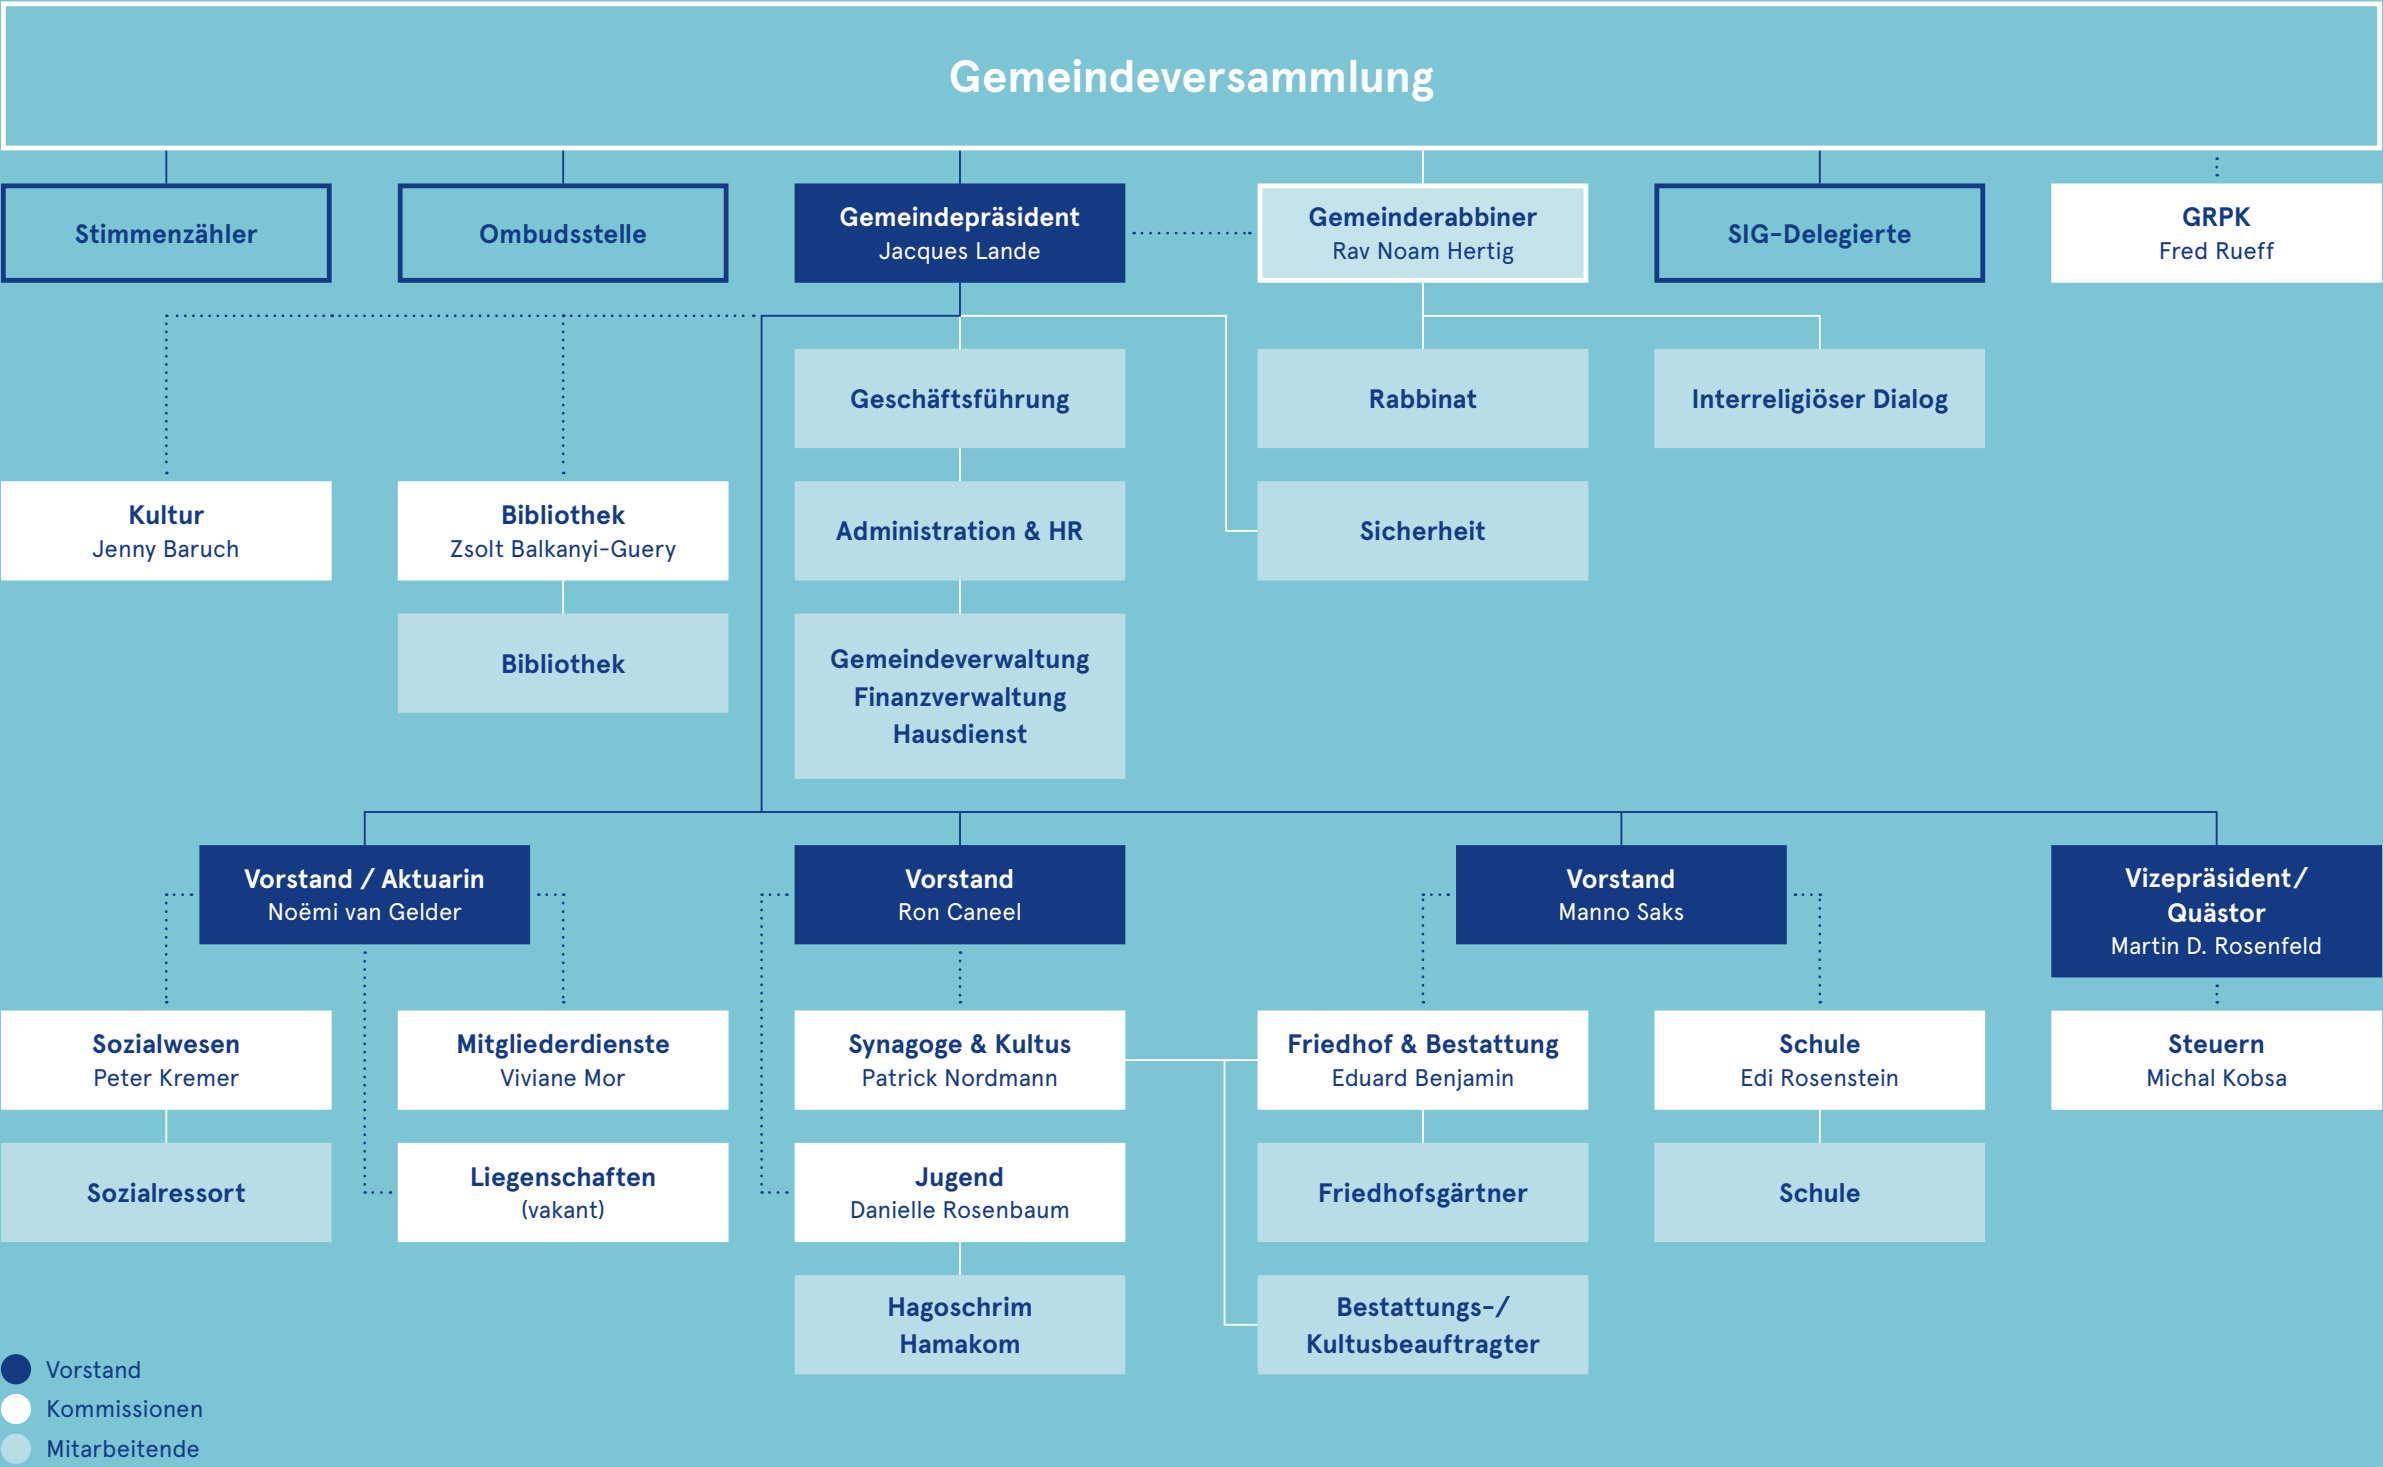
Gemeindeversammlung

Stimmenzähler

Ombudsstelle

Gemeindepräsident
Jacques Lande

Gemeinderabbiner
Rav Noam Hertig

SIG-Delegierte

GRPK
Fred Rueff

Geschäftsführung

Rabbinat

Interreligiöser Dialog

Kultur
Jenny Baruch

Bibliothek
Zsolt Balkanyi-Guery

Administration & HR

Sicherheit

Bibliothek

Gemeindeverwaltung
Finanzverwaltung
Hausdienst

Vorstand / Aktuarin
Noëmi van Gelder

Vorstand
Ron Caneel

Vorstand
Manno Saks

Vizepräsident/
Quästor
Martin D. Rosenfeld

Sozialwesen
Peter Kremer

Mitgliederdienste
Viviane Mor

Synagoge & Kultus
Patrick Nordmann

Friedhof & Bestattung
Eduard Benjamin

Schule
Edi Rosenstein

Steuern
Michal Kobsa

Sozialressort

Liegenschaften
(vakant)

Jugend
Danielle Rosenbaum

Friedhofsgärtner

Schule

Hagoschrim
Hamakom

Bestattungs-/
Kultusbeauftragter

Vorstand
Kommissionen
Mitarbeitende